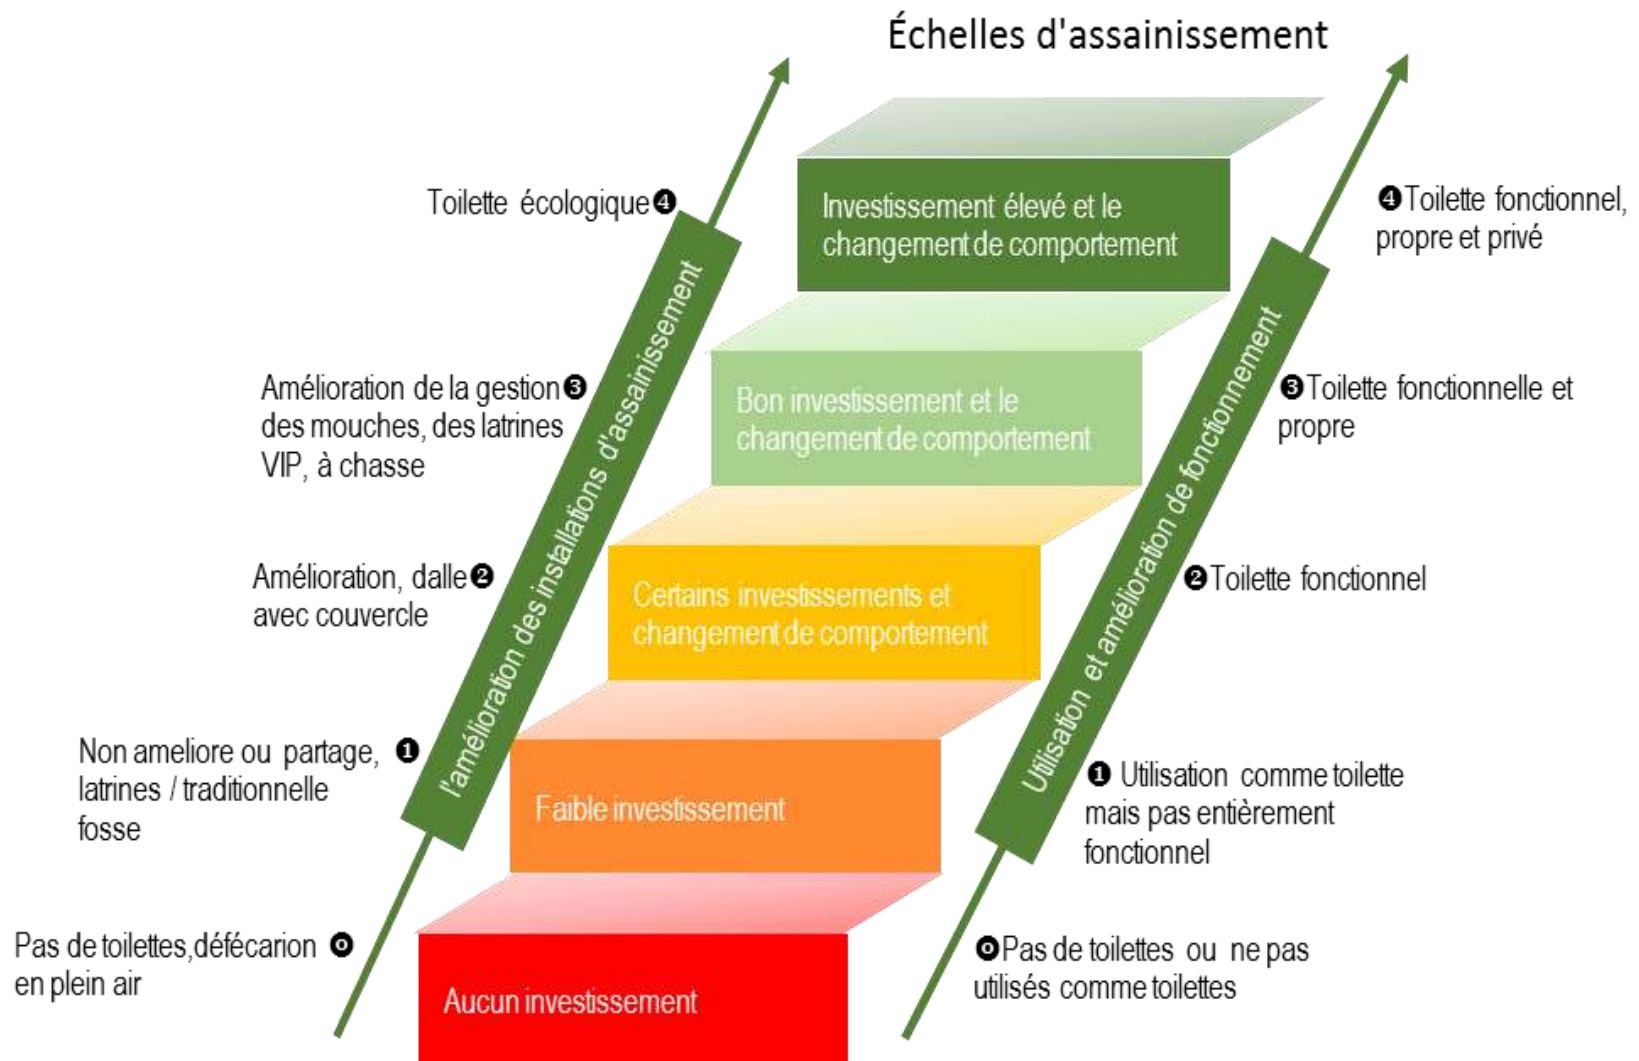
Échelles d'assainissement

Toilette écologique ❹

Amélioration de la gestion ❸ des mouches, des latrines VIP, à chasse

Amélioration, dalle ❷ avec couvercle

Non ameliore ou partage, ❶ latrines / traditionnelle fosse

Pas de toilettes,défécarion ⓿ en plein air

l'amélioration des installations d'assainissement

Investissement élevé et le changement de comportement

Bon investissement et le changement de comportement

Certains investissements et changement de comportement

Faible investissement

Aucun investissement

Utilisation et amélioration de fonctionnement

❹Toilette fonctionnel, propre et privé

❸Toilette fonctionnelle et propre

❷Toilette fonctionnel

❶ Utilisation comme toilette mais pas entièrement fonctionnel

⓿Pas de toilettes ou ne pas utilisés comme toilettes